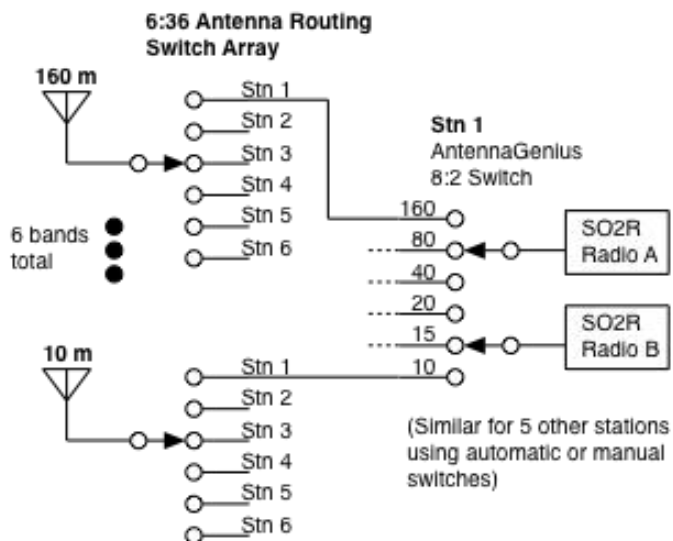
6:36 Antenna Routing Switch Array

160 m

Stn 1
Stn 2
Stn 3
Stn 4
Stn 5
Stn 6

6 bands total

Stn 1
AntennaGenius
8:2 Switch

160
80
40
20
15
10

SO2R Radio A

SO2R Radio B

10 m

Stn 1
Stn 2
Stn 3
Stn 4
Stn 5
Stn 6

(Similar for 5 other stations using automatic or manual switches)